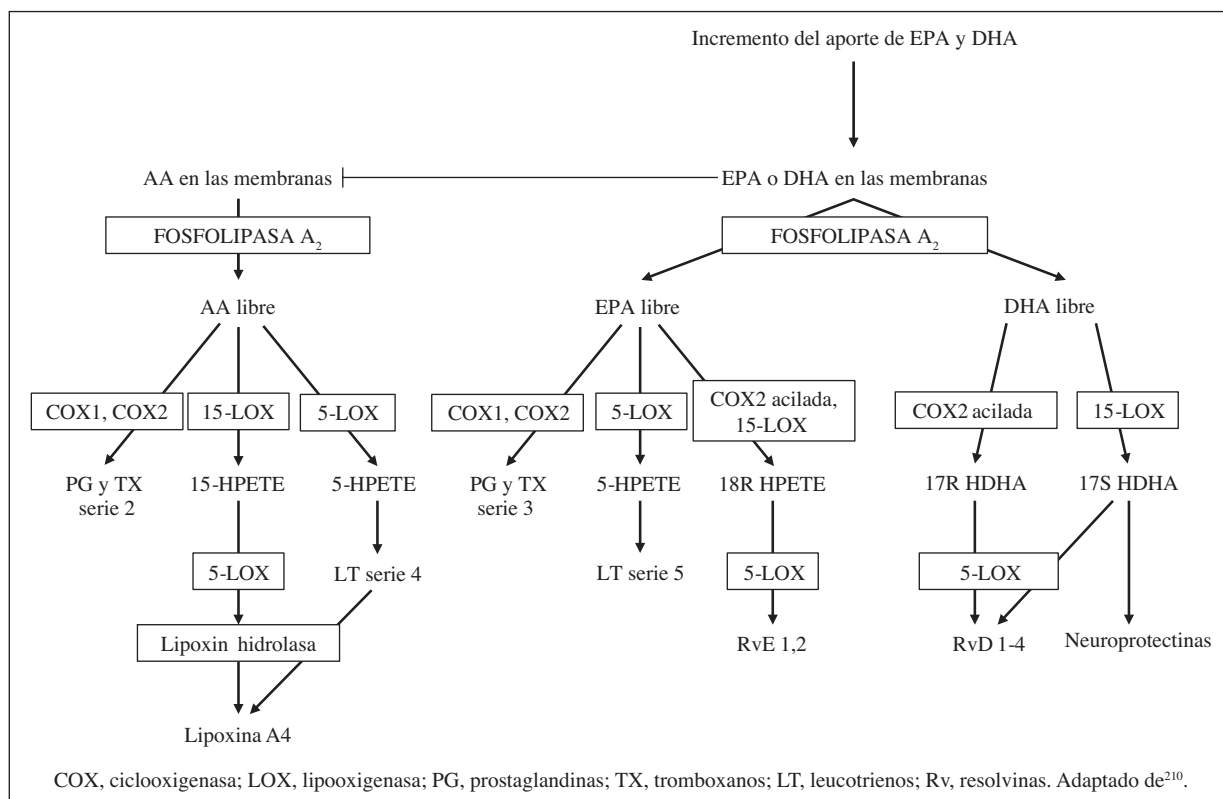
Incremento del aporte de EPA y DHA

AA en las membranas

EPA o DHA en las membranas

FOSFOLIPASA $A_2$

FOSFOLIPASA $A_2$

AA libre

EPA libre

DHA libre

COX1, COX2

15-LOX

5-LOX

COX1, COX2

5-LOX

COX2 acilada, 15-LOX

COX2 acilada

15-LOX

PG y TX serie 2

15-HPETE

5-HPETE

PG y TX serie 3

5-HPETE

18R HPETE

17R HDHA

17S HDHA

5-LOX

LT serie 4

LT serie 5

5-LOX

5-LOX

Lipoxin hidrolasa

RvE 1,2

RvD 1-4

Neuroprotectinas

Lipoxina A4

COX, ciclooxigenasa; LOX, lipooxigenasa; PG, prostaglandinas; TX, tromboxanos; LT, leucotrienos; Rv, resolvinas. Adaptado de$^{210}$.